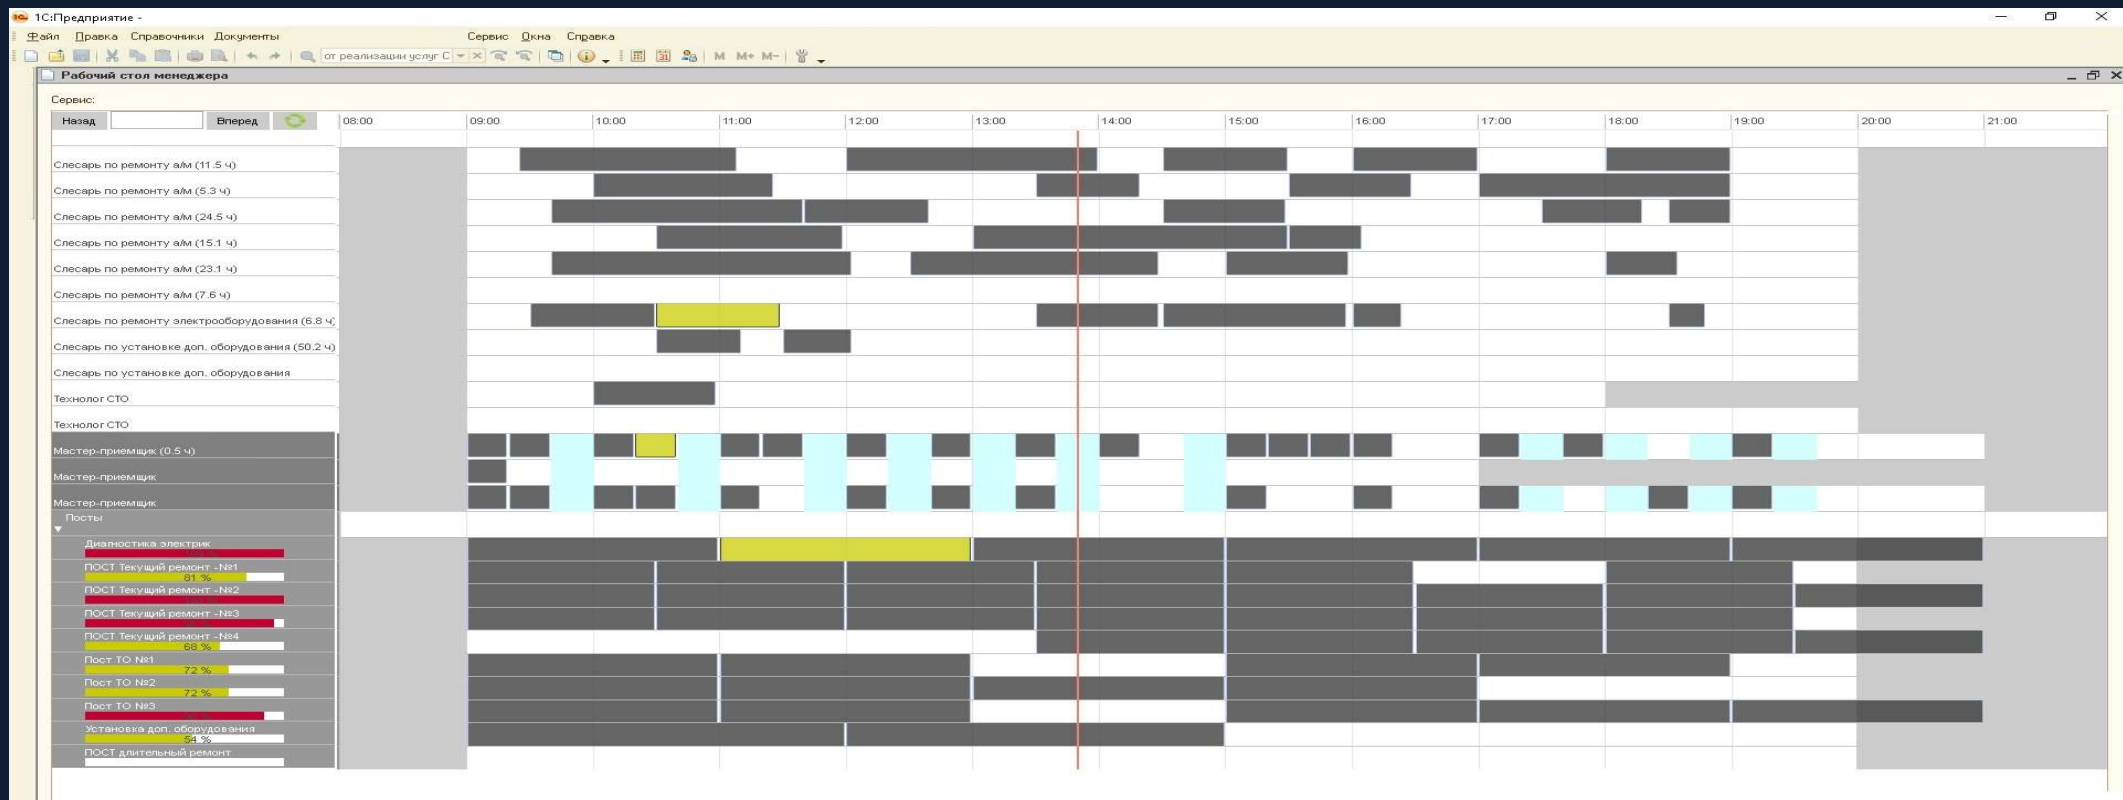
1С:Предприятие -

Файл Правка Справочники Документы Сервис Окна Справка

от реализации услуг С

Рабочий стол менеджера

Сервис:

Назад Вперед

08:00 09:00 10:00 11:00 12:00 13:00 14:00 15:00 16:00 17:00 18:00 19:00 20:00 21:00

Слесарь по ремонту а/м (11.5 ч)
Слесарь по ремонту а/м (5.3 ч)
Слесарь по ремонту а/м (24.5 ч)
Слесарь по ремонту а/м (15.1 ч)
Слесарь по ремонту а/м (23.1 ч)
Слесарь по ремонту а/м (7.6 ч)
Слесарь по ремонту электрооборудования (6.8 ч)
Слесарь по установке доп. оборудования (50.2 ч)
Слесарь по установке доп. оборудования
Технолог СТО
Технолог СТО
Мастер-приемщик (0.5 ч)
Мастер-приемщик
Мастер-приемщик
Посты
Диагностика электрик
ПОСТ Текущий ремонт -№1
81 %
ПОСТ Текущий ремонт -№2
ПОСТ Текущий ремонт -№3
ПОСТ Текущий ремонт -№4
68 %
Пост ТО №1
72 %
Пост ТО №2
72 %
Пост ТО №3
Установка доп. оборудования
54 %
ПОСТ длительный ремонт